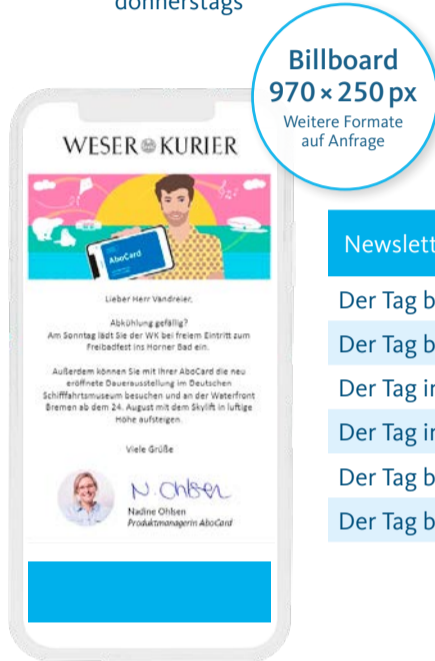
donnerstags

Billboard
970 × 250 px
Weitere Formate auf Anfrage

WESER KURIER

AboCard

Lieber Herr Vandreier,

Abkühlung gefällig?
Am Sonntag lädt Sie der WK bei freiem Eintritt zum Freibadfest ins Horner Bad ein.

Außerdem können Sie mit Ihrer AboCard die neu eröffnete Dauerausstellung im Deutschen Schifffahrtsmuseum besuchen und an der Waterfront Bremen ab dem 24. August mit dem Skylift in luftige Höhe aufsteigen.

Viele Grüße

N. Ohlsen
Nadine Ohlsen
Produktmanagerin AboCard

Newslett

Der Tag b

Der Tag b

Der Tag ir

Der Tag ir

Der Tag b

Der Tag b